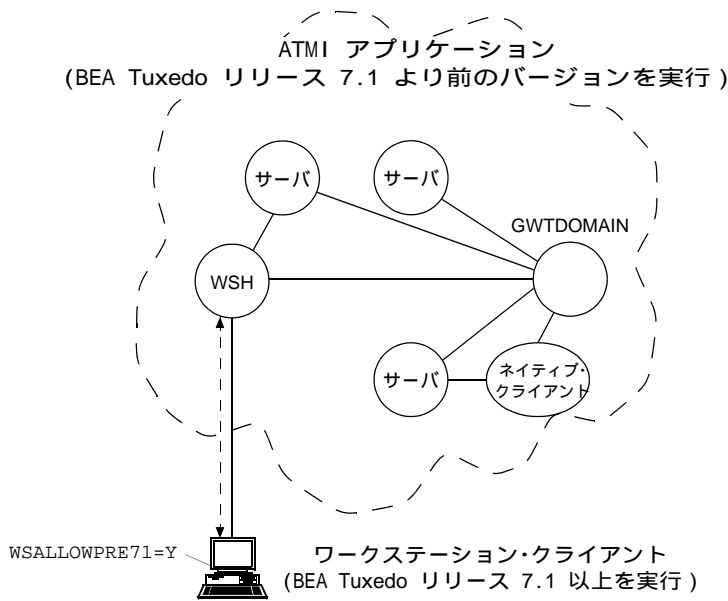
ATMI アプリケーション
(BEA Tuxedo リリース 7.1 より前のバージョンを実行 )

サーバ

サーバ

GWTDOMAIN

WSH

サーバ

ネイティブ・クライアント

WSALLOWPRE71=Y

ワークステーション・クライアント
(BEA Tuxedo リリース 7.1 以上を実行 )